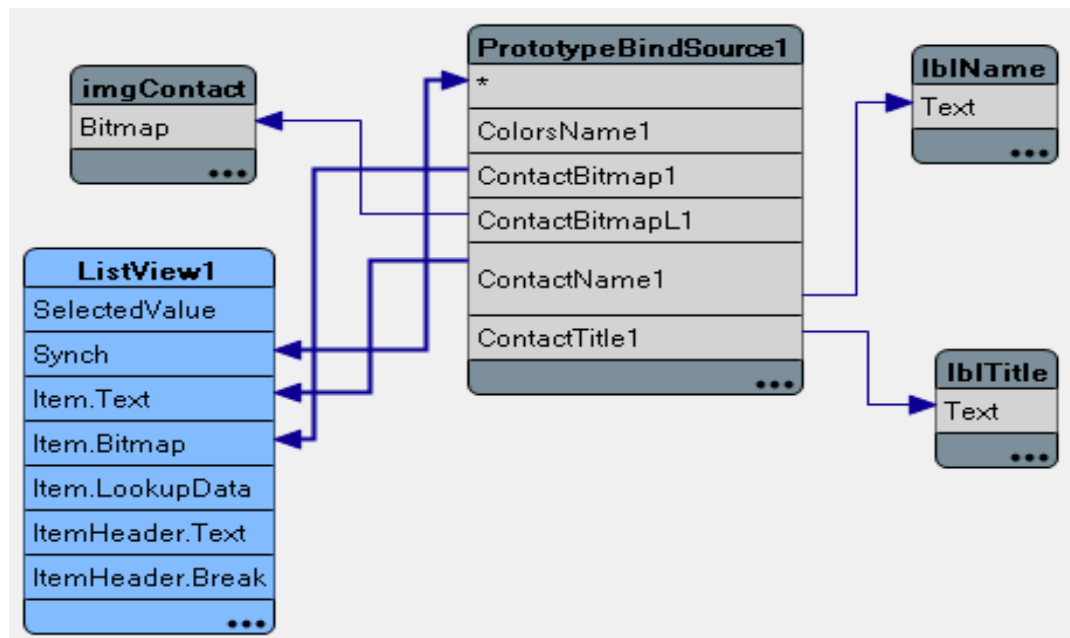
imgContact
Bitmap
•••

PrototypeBindSource1
*
ColorsName1
ContactBitmap1
ContactBitmapL1
ContactName1
ContactTitle1
•••

lblName
Text
•••

ListView1
SelectedValue
Synch
Item.Text
Item.Bitmap
Item.LookupData
ItemHeader.Text
ItemHeader.Break
•••

lblTitle
Text
•••